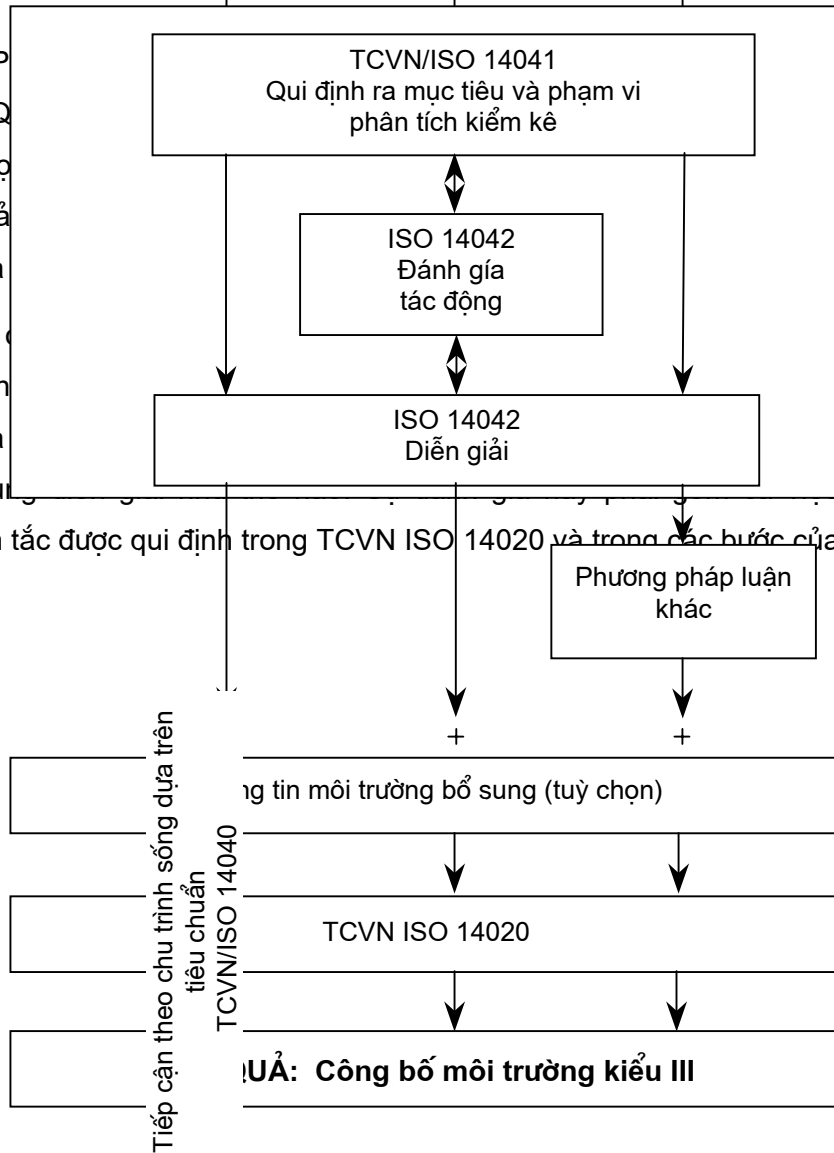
TCVN/ISO 14041
Qui định ra mục tiêu và phạm vi phân tích kiểm kê

ISO 14042
Đánh gía tác động

ISO 14042
Diễn giải

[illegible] tắc được qui định trong TCVN ISO 14020 và trong các bước của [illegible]

Phương pháp luận khác

Tiếp cận theo chu trình sống dựa trên tiêu chuẩn TCVN/ISO 14040

+

+

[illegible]ng tin môi trường bổ sung (tuỳ chọn)

TCVN ISO 14020

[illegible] QUẢ: Công bố môi trường kiểu III